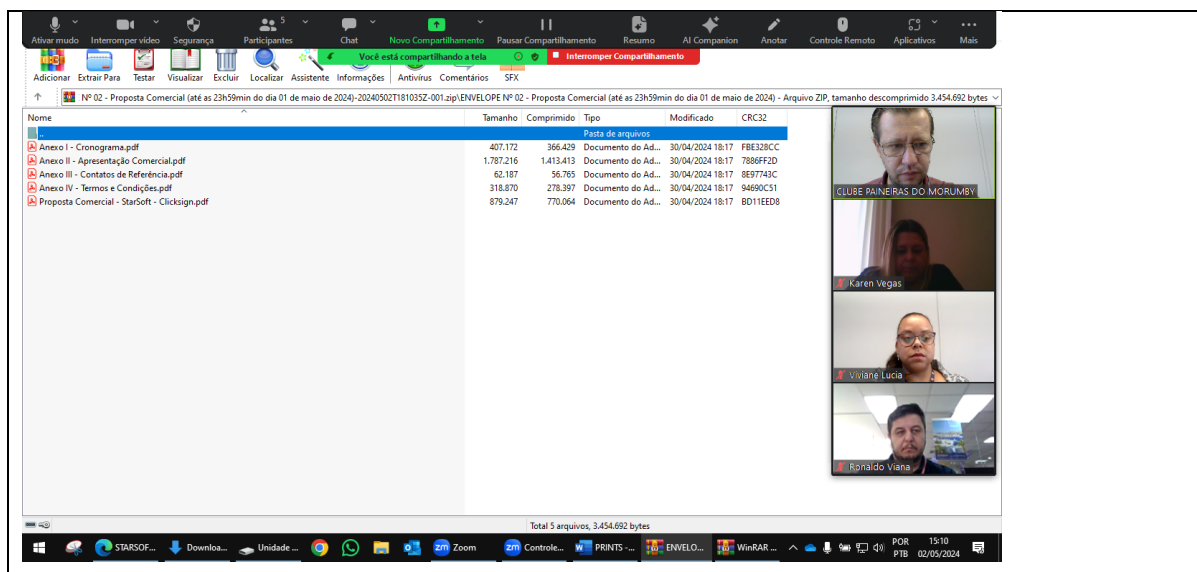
Ativar mudo Interromper vídeo Segurança Participantes 5 Chat Novo Compartilhamento Pausar Compartilhamento Resumo AI Companion Anotar Controle Remoto Aplicativos Mais

Você está compartilhando a tela Interromper Compartilhamento

Adicionar Extrair Para Testar Visualizar Excluir Localizar Assistente Informações Antivírus Comentários SFX

Nº 02 - Proposta Comercial (até as 23h59min do dia 01 de maio de 2024)-20240502T181035Z-001.zip\ENVELOPE Nº 02 - Proposta Comercial (até as 23h59min do dia 01 de maio de 2024) - Arquivo ZIP, tamanho descomprimido 3.454.692 bytes

| Nome | Tamanho | Comprimido | Tipo | Modificado | CRC32 |
|---|---|---|---|---|---|
| .. | | | Pasta de arquivos | | |
| Anexo I - Cronograma.pdf | 407.172 | 366.429 | Documento do Ad... | 30/04/2024 18:17 | FBE328CC |
| Anexo II - Apresentação Comercial.pdf | 1.787.216 | 1.413.413 | Documento do Ad... | 30/04/2024 18:17 | 7886FF2D |
| Anexo III - Contatos de Referência.pdf | 62.187 | 56.765 | Documento do Ad... | 30/04/2024 18:17 | 8E97743C |
| Anexo IV - Termos e Condições.pdf | 318.870 | 278.397 | Documento do Ad... | 30/04/2024 18:17 | 94690C51 |
| Proposta Comercial - StarSoft - Clicksign.pdf | 879.247 | 770.064 | Documento do Ad... | 30/04/2024 18:17 | BD11EED8 |

CLUBE PAINEIRAS DO MORUMBY
Karen Vegas
Viviane Lucia
Ronaldo Viana

Total 5 arquivos, 3.454.692 bytes

STARSOF... Downloa... Unidade ... Zoom Controle... PRINTS -... ENVELO... WinRAR ... POR PTB 15:10 02/05/2024